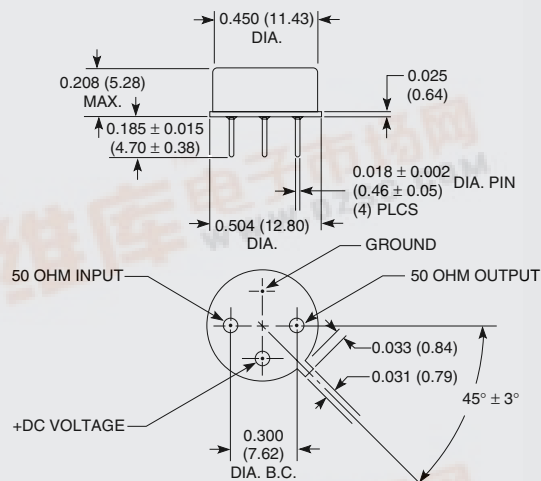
0.450 (11.43)
DIA.

0.208 (5.28)
MAX.

0.025
(0.64)

$0.185 \pm 0.015$
$(4.70 \pm 0.38)$

$0.018 \pm 0.002$
$(0.46 \pm 0.05)$ DIA. PIN
(4) PLCS

0.504 (12.80)
DIA.

GROUND

50 OHM INPUT

50 OHM OUTPUT

0.033 (0.84)

0.031 (0.79)

$45° \pm 3°$

+DC VOLTAGE

0.300
(7.62)
DIA. B.C.

维库电子市场网
WWW.DZSC.COM